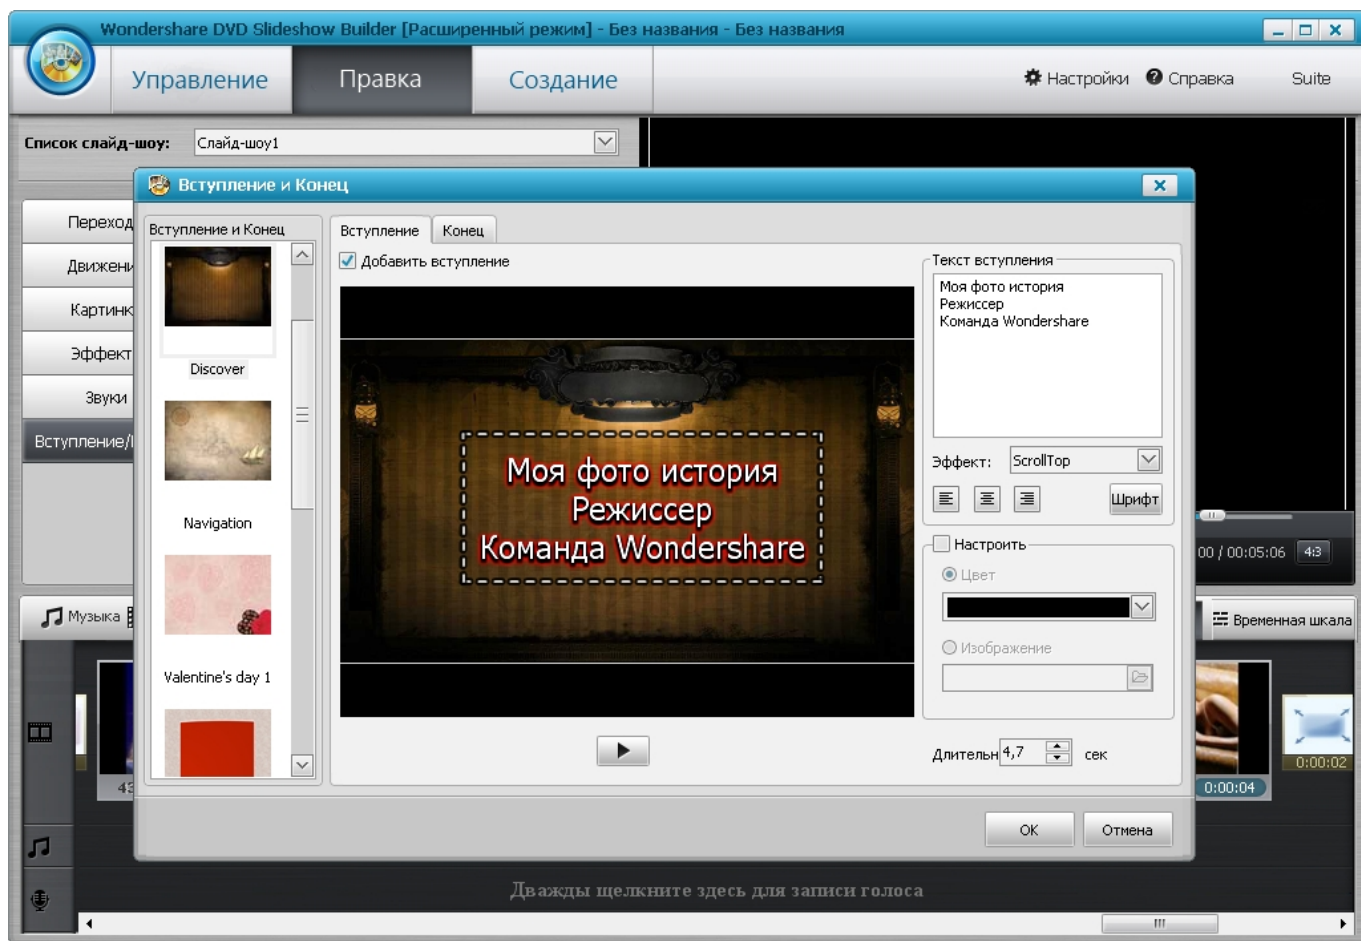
Wondershare DVD Slideshow Builder [Расширенный режим] - Без названия - Без названия

Управление
Правка
Создание
Настройки
Справка
Suite

Список слайд-шоу:
Слайд-шоу1

Переход
Движени
Картинк
Эффект
Звуки
Вступление/

Вступление и Конец

Вступление и Конец
Discover
Navigation
Valentine's day 1

Вступление
Конец
Добавить вступление

Моя фото история
Режиссер
Команда Wondershare

Текст вступления
Моя фото история
Режиссер
Команда Wondershare

Эффект:
ScrollTop
Шрифт

Настроить
Цвет
Изображение

Длительн 4,7 сек

OK
Отмена

00 / 00:05:06
4:3
Временная шкала
Музыка
43
0:00:04
0:00:02

Дважды щелкните здесь для записи голоса